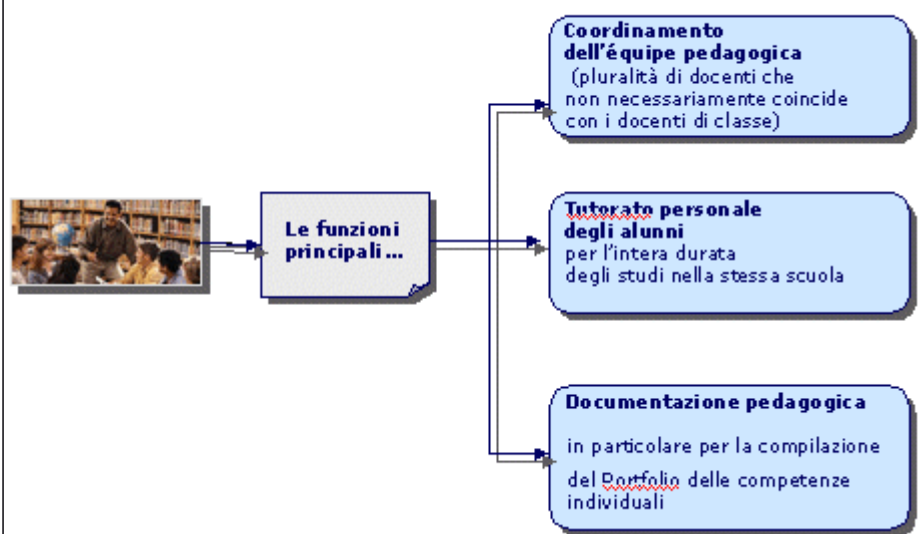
Le funzioni principali…

Coordinamento dell'équipe pedagogica
(pluralità di docenti che non necessariamente coincide con i docenti di classe)

Tutorato personale degli alunni
per l'intera durata degli studi nella stessa scuola

Documentazione pedagogica

in particolare per la compilazione

del Portfolio delle competenze individuali